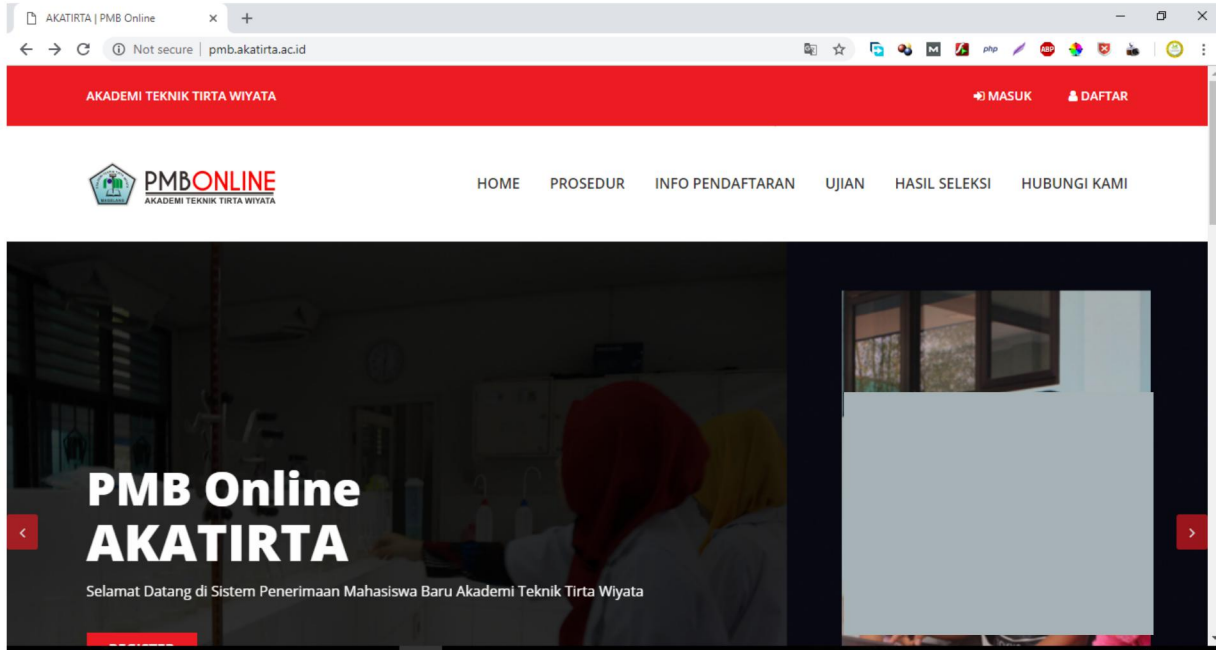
AKATIRTA | PMB Online

Not secure | pmb.akatirta.ac.id

AKADEMI TEKNIK TIRTA WIYATA

MASUK DAFTAR

PMBONLINE
AKADEMI TEKNIK TIRTA WIYATA

HOME PROSEDUR INFO PENDAFTARAN UJIAN HASIL SELEKSI HUBUNGI KAMI

PMB Online
AKATIRTA

Selamat Datang di Sistem Penerimaan Mahasiswa Baru Akademi Teknik Tirta Wiyata

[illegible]